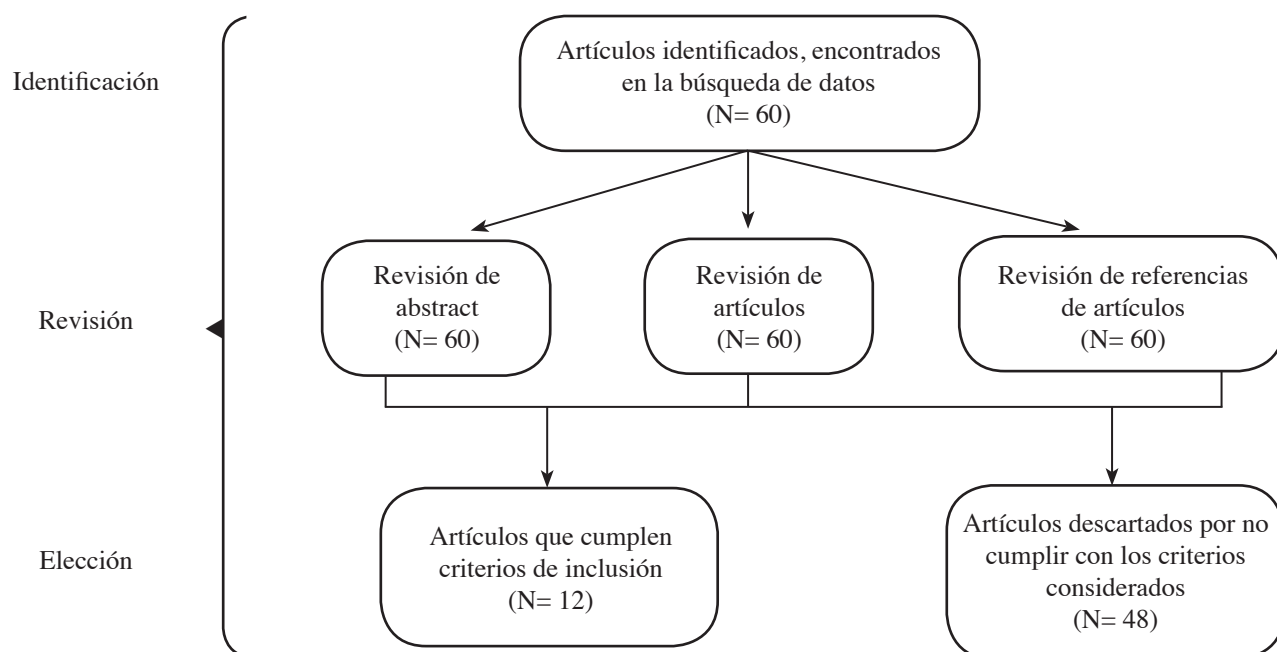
Identificación

Artículos identificados, encontrados en la búsqueda de datos (N= 60)

Revisión

Revisión de abstract (N= 60)

Revisión de artículos (N= 60)

Revisión de referencias de artículos (N= 60)

Elección

Artículos que cumplen criterios de inclusión (N= 12)

Artículos descartados por no cumplir con los criterios considerados (N= 48)